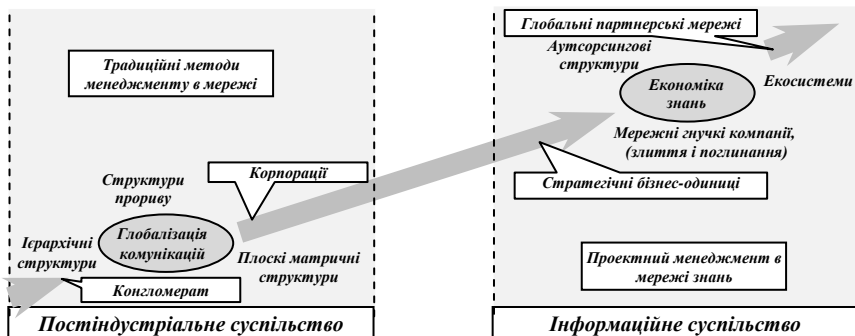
Традиційні методи менеджменту в мережі

Корпорації

Структури прориву

Ієрархічні структури

Глобалізація комунікацій

Плоскі матричні структури

Конгломерат

Постіндустріальне суспільство

Глобальні партнерські мережі

Аутсорсингові структури

Економіка знань

Екосистеми

Мережні гнучкі компанії, (злиття і поглинання)

Стратегічні бізнес-одиниці

Проектний менеджмент в мережі знань

Інформаційне суспільство